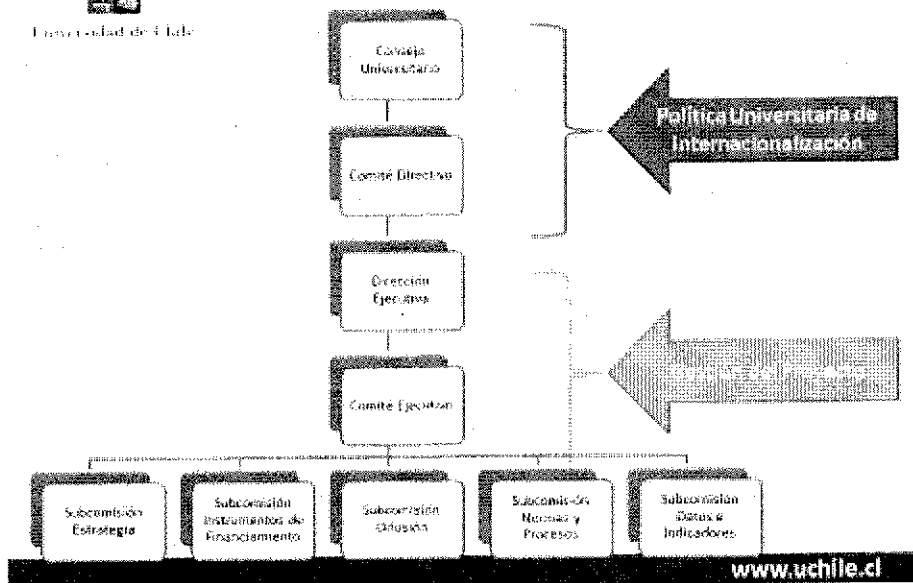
Universidad de Chile

Consejo Universitario

Comité Directivo

Política Universitaria de Internacionalización

Dirección Ejecutiva

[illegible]

Comité Ejecutivo

Subcomisión Estrategia

Subcomisión Instrumentos de Financiamiento

Subcomisión Difusión

Subcomisión Normas y Procesos

Subcomisión Datos e Indicadores

www.uchile.cl